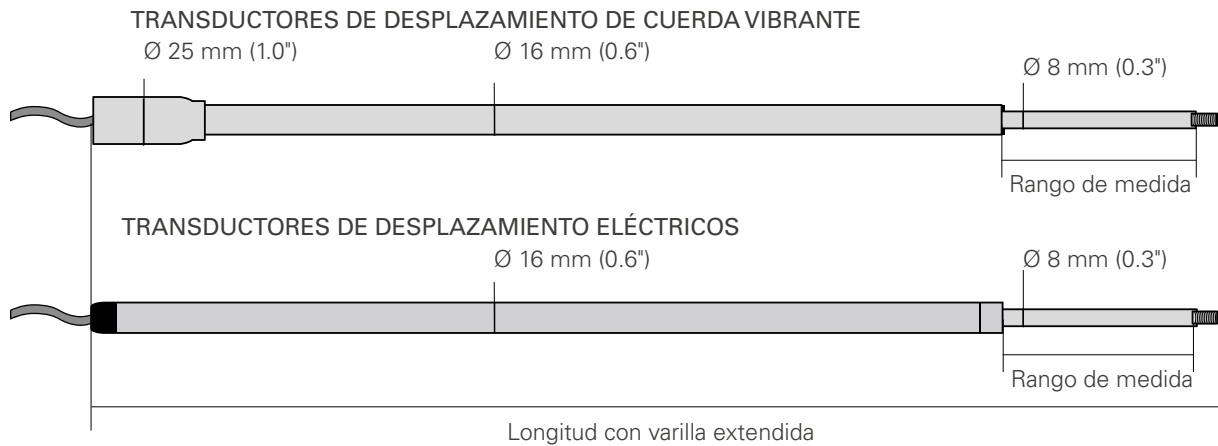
TRANSDUCTORES DE DESPLAZAMIENTO DE CUERDA VIBRANTE

Ø 25 mm (1.0")

Ø 16 mm (0.6")

Ø 8 mm (0.3")

Rango de medida

TRANSDUCTORES DE DESPLAZAMIENTO ELÉCTRICOS

Ø 16 mm (0.6")

Ø 8 mm (0.3")

Rango de medida

Longitud con varilla extendida